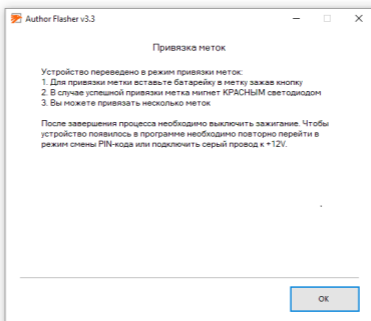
Author Flasher v3.3

Привязка меток

Устройство переведено в режим привязки меток:
1. Для привязки метки вставьте батарейку в метку зажав кнопку
2. В случае успешной привязки метка мигнет КРАСНЫМ светодиодом
3. Вы можете привязать несколько меток

После завершения процесса необходимо выключить зажигание. Чтобы устройство появилось в программе необходимо повторно перейти в режим смены PIN-кода или подключить серый провод к +12V.

OK